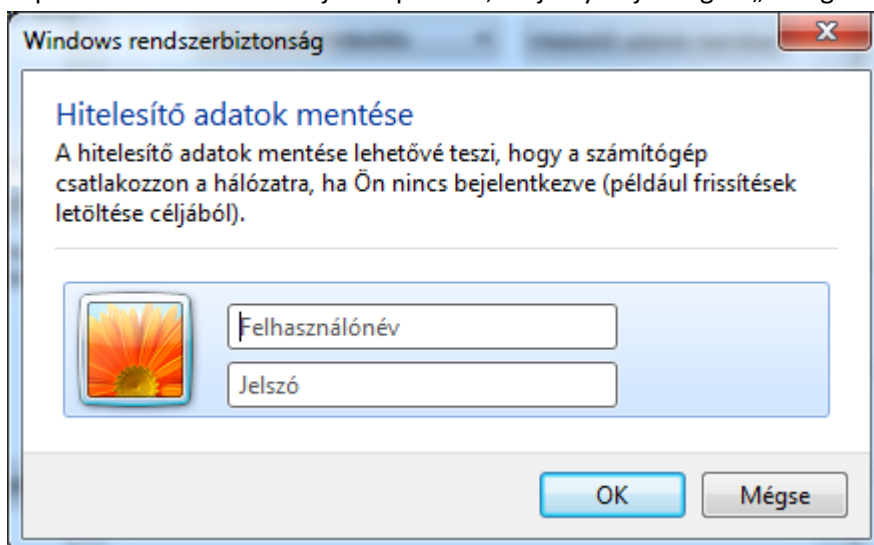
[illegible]

Windows rendszerbiztonság

Hitelesítő adatok mentése

A hitelesítő adatok mentése lehetővé teszi, hogy a számítógép csatlakozzon a hálózatra, ha Ön nincs bejelentkezve (például frissítések letöltése céljából).

Felhasználónév

Jelszó

OK

Mégse